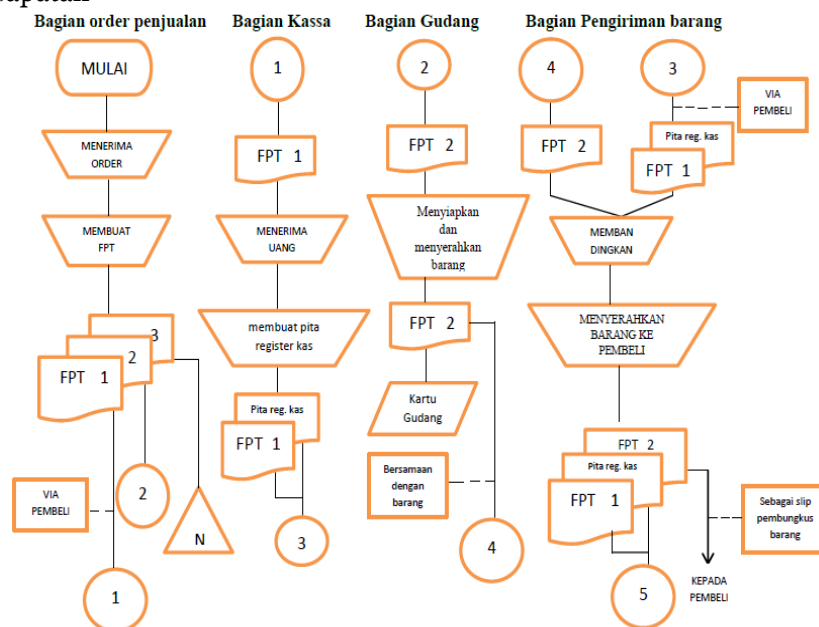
Bagian order penjualan
Bagian Kassa
Bagian Gudang
Bagian Pengiriman barang

MULAI
MENERIMA ORDER
MEMBUAT FPT
3
2
FPT 1
VIA PEMBELI
2
N
1

1
FPT 1
MENERIMA UANG
membuat pita register kas
Pita reg. kas
FPT 1
3

2
FPT 2
Menyiapkan dan menyerahkan barang
FPT 2
Kartu Gudang
Bersamaan dengan barang
4

4
FPT 2
3
VIA PEMBELI
Pita reg. kas
FPT 1
MEMBANDINGKAN
MENYERAHKAN BARANG KE PEMBELI
FPT 2
Pita reg. kas
FPT 1
Sebagai slip pembungkus barang
5
KEPADA PEMBELI